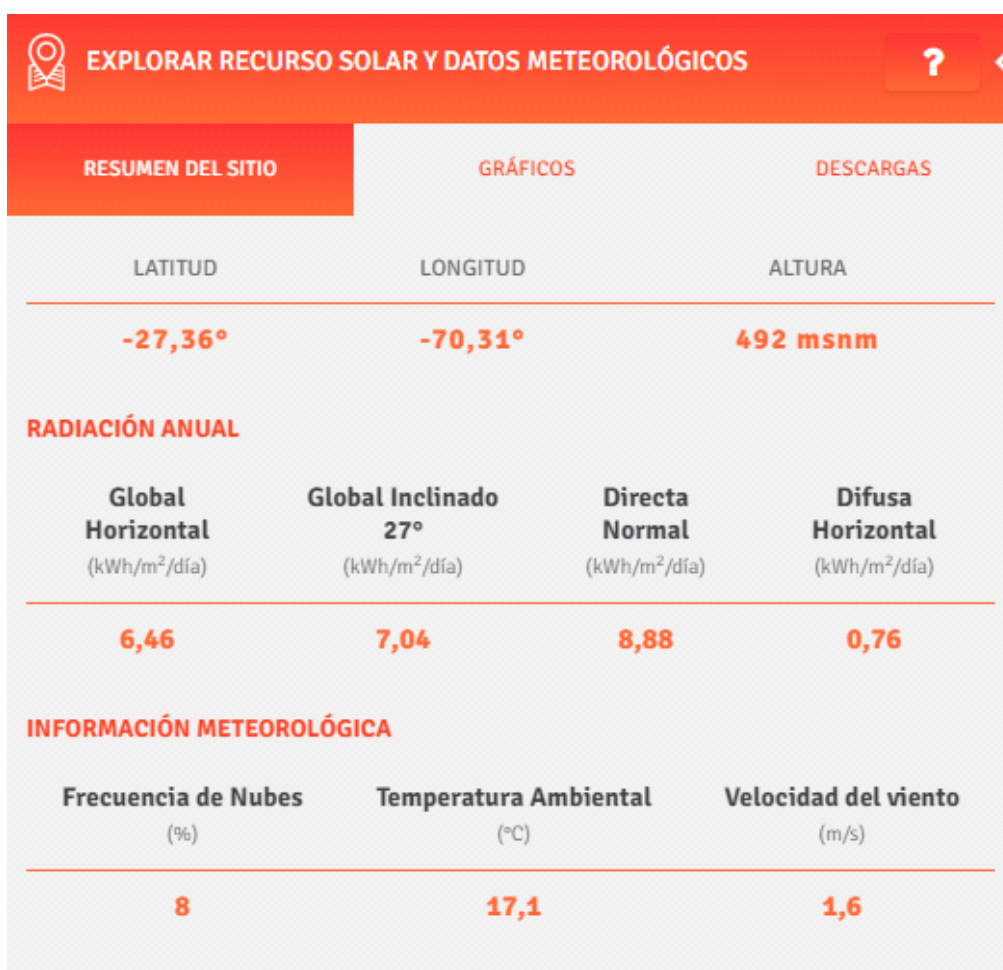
EXPLORAR RECURSO SOLAR Y DATOS METEOROLÓGICOS

?

RESUMEN DEL SITIO

GRÁFICOS

DESCARGAS

| LATITUD | LONGITUD | ALTURA |
|---|---|---|
| -27,36° | -70,31° | 492 msnm |

RADIACIÓN ANUAL

| Global Horizontal (kWh/m$^2$/día) | Global Inclinado 27° (kWh/m$^2$/día) | Directa Normal (kWh/m$^2$/día) | Difusa Horizontal (kWh/m$^2$/día) |
|---|---|---|---|
| 6,46 | 7,04 | 8,88 | 0,76 |

INFORMACIÓN METEOROLÓGICA

| Frecuencia de Nubes (%) | Temperatura Ambiental (°C) | Velocidad del viento (m/s) |
|---|---|---|
| 8 | 17,1 | 1,6 |